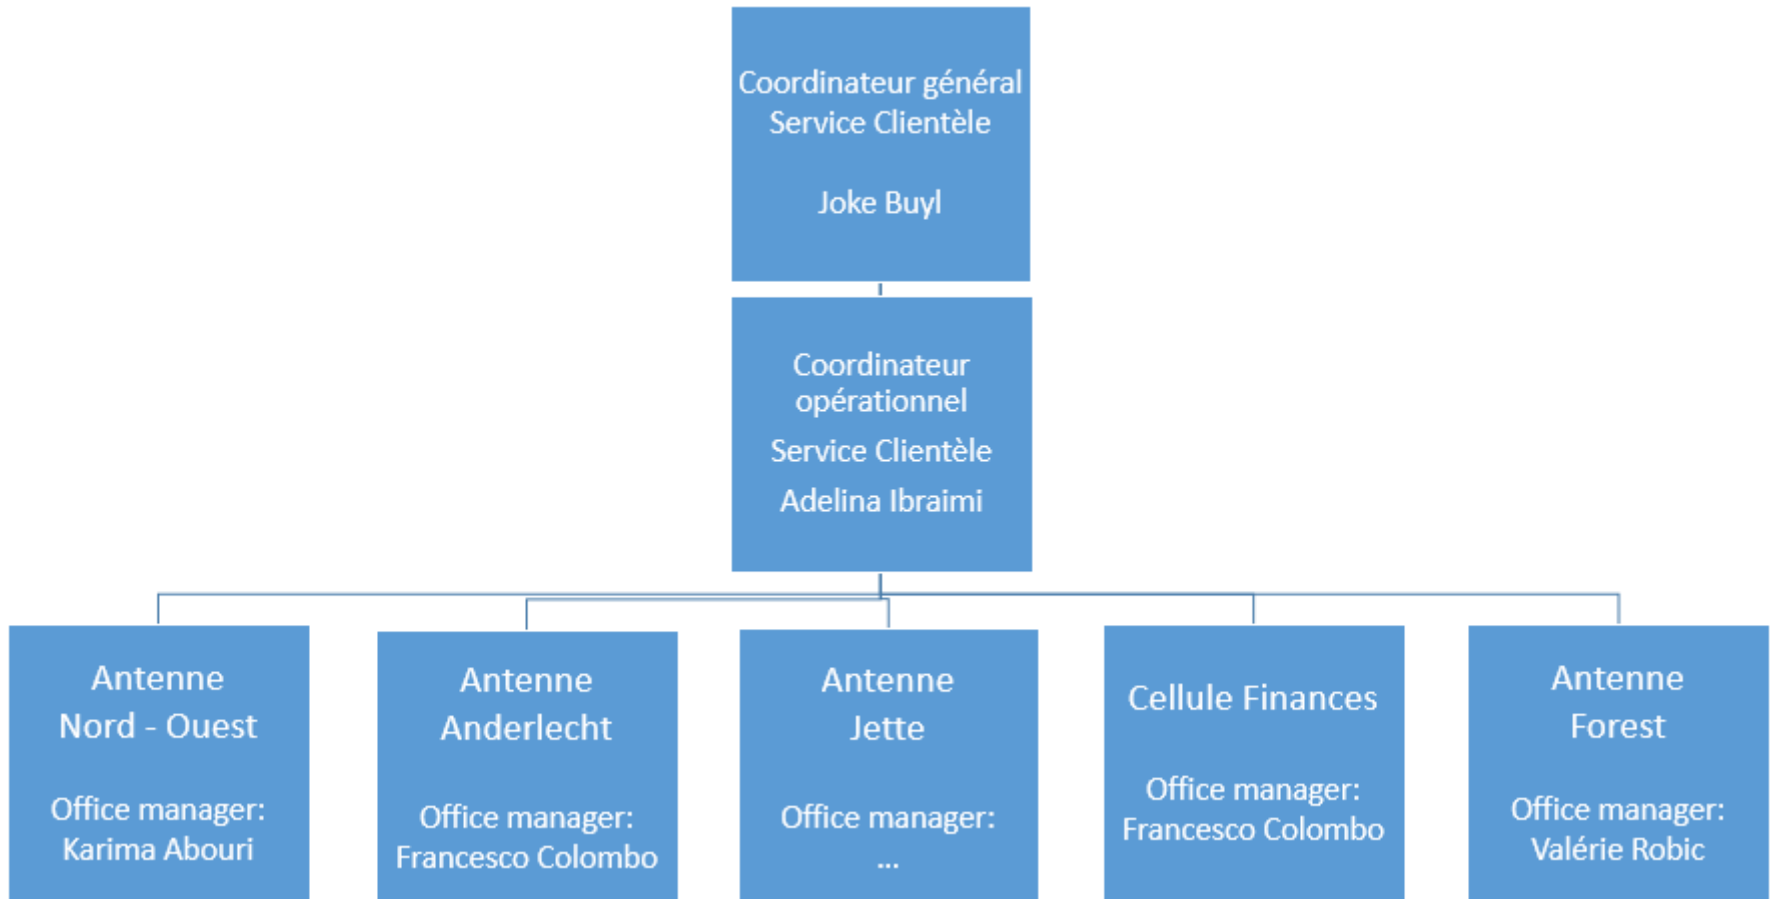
Coordinateur général
Service Clientèle

Joke Buyl

Coordinateur opérationnel
Service Clientèle
Adelina Ibraimi

Antenne
Nord - Ouest

Office manager:
Karima Abouri

Antenne
Anderlecht

Office manager:
Francesco Colombo

Antenne
Jette

Office manager:
...

Cellule Finances

Office manager:
Francesco Colombo

Antenne
Forest

Office manager:
Valérie Robic